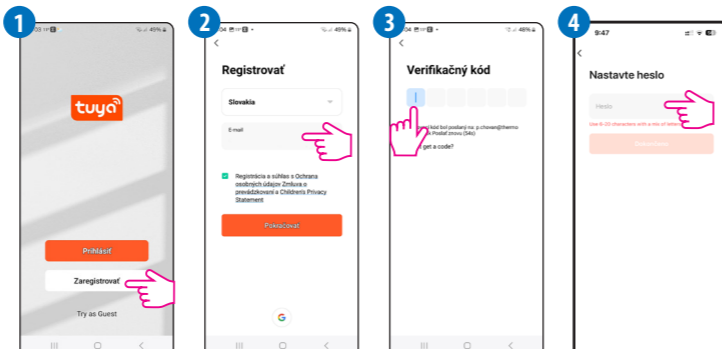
1

tuya

Prihlásiť

Zaregistrovať

Try as Guest

2

Registrovať

Slovakia

E-mail

Registrácia a súhlas s Ochrana osobných údajov Zmluva o prevádzkovaní a Children's Privacy Statement

Pokračovať

3

Verifikačný kód

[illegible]kód bol poslaný na: p.chovan@thermo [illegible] Poslať znova (54s)

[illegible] get a code?

4

9:47

Nastavte heslo

Heslo

Use 6-20 characters with a mix of letter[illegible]

Dokončené